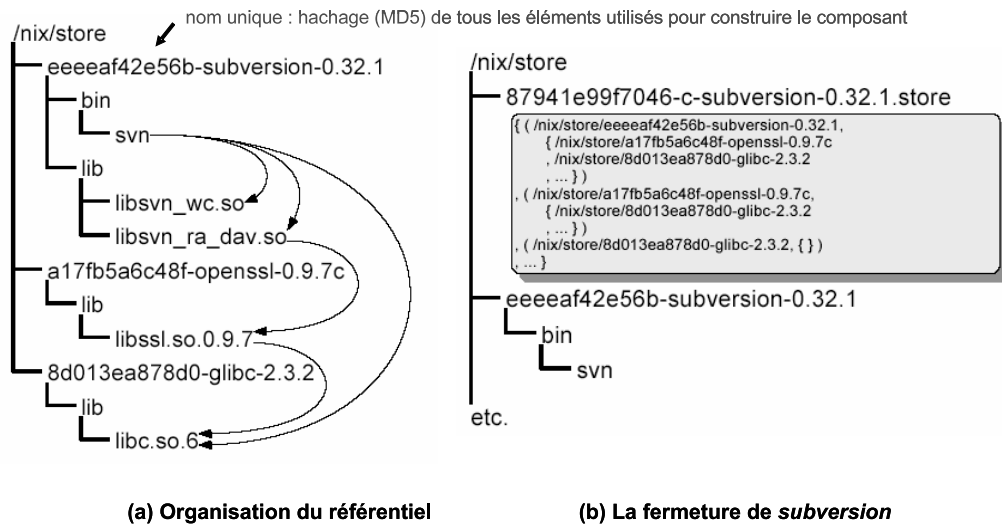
nom unique : hachage (MD5) de tous les éléments utilisés pour construire le composant

/nix/store
eeeeaf42e56b-subversion-0.32.1
bin
svn
lib
libsvn_wc.so
libsvn_ra_dav.so
a17fb5a6c48f-openssl-0.9.7c
lib
libssl.so.0.9.7
8d013ea878d0-glibc-2.3.2
lib
libc.so.6

/nix/store
87941e99f7046-c-subversion-0.32.1.store
{ ( /nix/store/eeeeaf42e56b-subversion-0.32.1,
{ /nix/store/a17fb5a6c48f-openssl-0.9.7c
, /nix/store/8d013ea878d0-glibc-2.3.2
, ... } )
, ( /nix/store/a17fb5a6c48f-openssl-0.9.7c,
{ /nix/store/8d013ea878d0-glibc-2.3.2
, ... } )
, ( /nix/store/8d013ea878d0-glibc-2.3.2, { } )
, ... }
eeeeaf42e56b-subversion-0.32.1
bin
svn
etc.

(a) Organisation du référentiel

(b) La fermeture de *subversion*